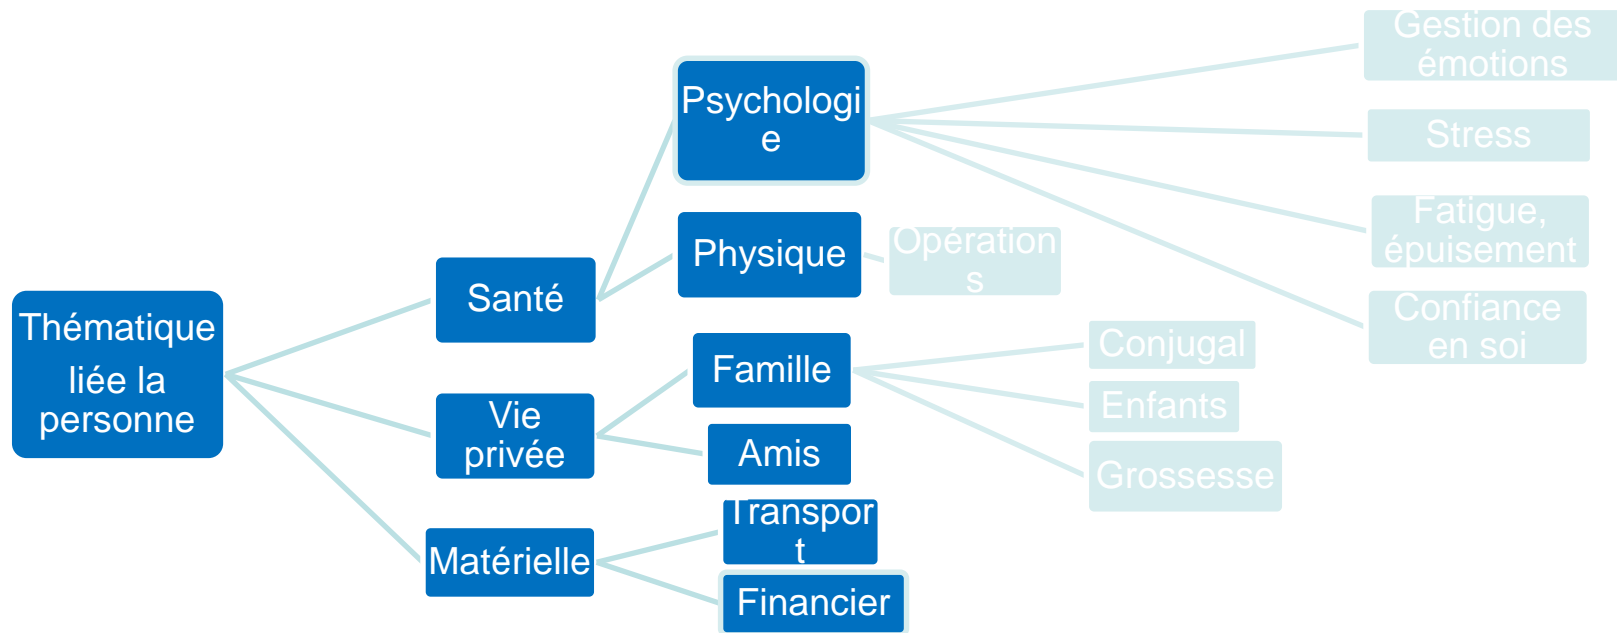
Thématique liée la personne

Santé

Psychologie

Gestion des émotions

Stress

Fatigue, épuisement

Confiance en soi

Physique

Opérations

Vie privée

Famille

Conjugal

Enfants

Grossesse

Amis

Matérielle

Transport

Financier